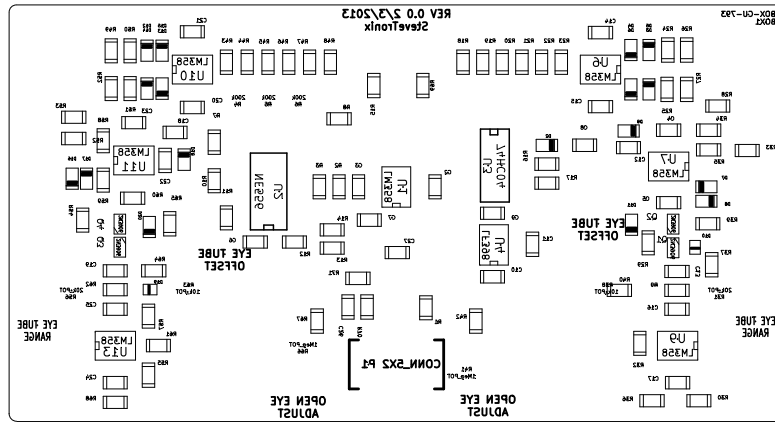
REV 0.0 2/3/2013
SteveTronix
BOX-CU-793
BOX1
LM358
U10
U6
LM358
LM358
U11
U7
LM358
NE556
U2
LM358
U1
74HC14
U3
LM358
U4
EYE TUBE
OFFSET
EYE TUBE
OFFSET
EYE TUBE
RANGE
EYE TUBE
RANGE
LM358
U13
U9
LM358
CONN_SX2 P1
OPEN EYE
ADJUST
OPEN EYE
ADJUST
20k
POT
20kPOT
10kPOT
10kPOT
20kPOT
5Meg POT
5Meg POT
200k
200k
200k
C21
C30
C28
C22
C19
C20
C18
C7
C27
C8
C9
C10
C12
C13
C16
C17
C15
C14
C6
Q1
Q2
Q3
Q4
Q5
Q6
Q7
Q8
R8
R15
R18
R19
R20
R21
R22
R23
R24
R25
R26
R27
R28
R29
R30
R31
R32
R33
R34
R35
R36
R37
R38
R39
R40
R41
R42
R43
R44
R45
R46
R47
R48
R49
R50
R51
R52
R53
R54
R55
R56
R57
R58
R59
R60
R61
R62
R63
R64
R65
R66
R67
R68
R69
R70
R71